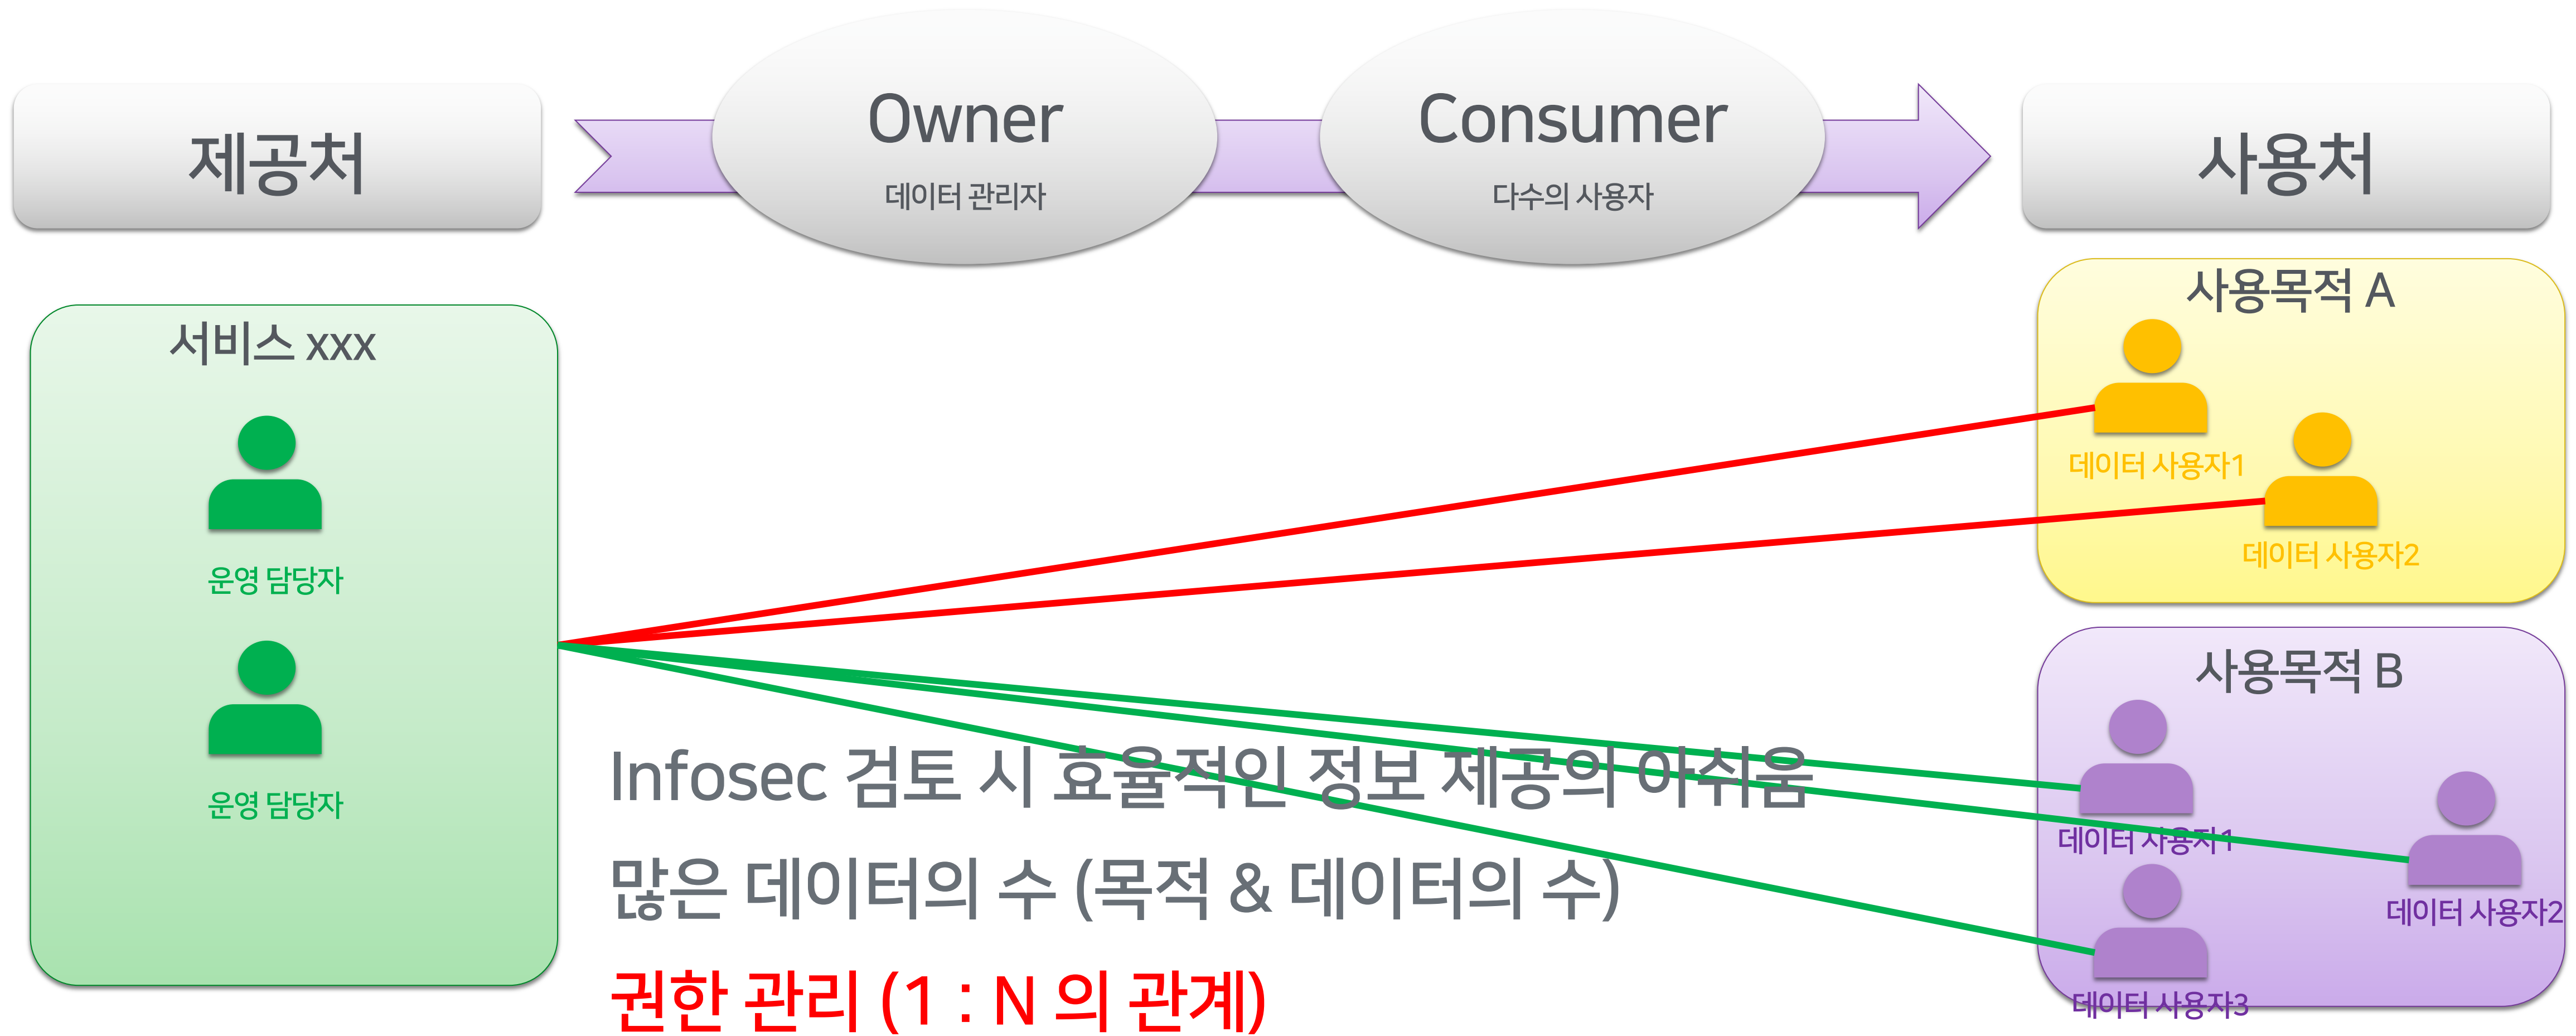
제공처

Owner
데이터 관리자

Consumer
다수의 사용자

사용처

서비스 xxx

운영 담당자

운영 담당자

사용목적 A

데이터 사용자1

데이터 사용자2

사용목적 B

데이터 사용자1

데이터 사용자2

데이터 사용자3

Infosec 검토 시 효율적인 정보 제공의 아쉬움

많은 데이터의 수 (목적 & 데이터의 수)

권한 관리 (1 : N 의 관계)